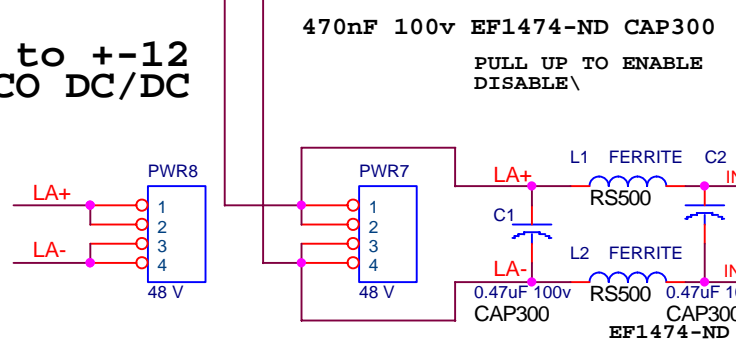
to +-12
CO DC/DC

470nF 100v EF1474-ND CAP300

PULL UP TO ENABLE
DISABLE\

PWR8
LA+
1
2
LA-
3
4
48 V

PWR7
1
2
3
4
48 V

LA+
L1 FERRITE
C2
IN
RS500
C1
L2 FERRITE
LA-
IN
0.47uF 100v
RS500
0.47uF 10
CAP300
CAP300
EF1474-ND